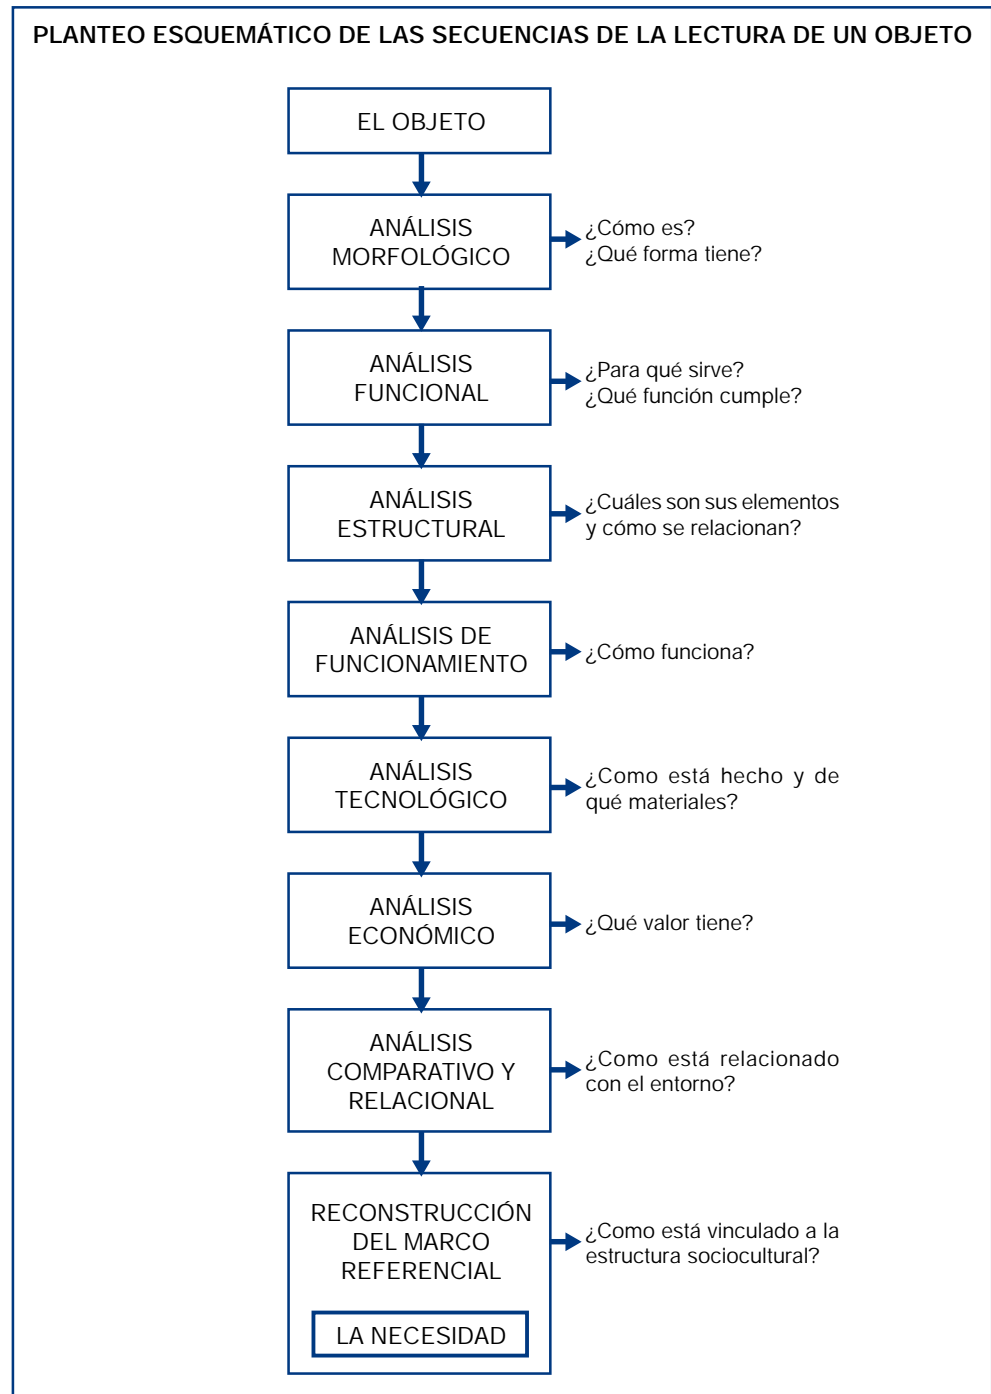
PLANTEO ESQUEMÁTICO DE LAS SECUENCIAS DE LA LECTURA DE UN OBJETO

EL OBJETO

ANÁLISIS MORFOLÓGICO

¿Cómo es?
¿Qué forma tiene?

ANÁLISIS FUNCIONAL

¿Para qué sirve?
¿Qué función cumple?

ANÁLISIS ESTRUCTURAL

¿Cuáles son sus elementos y cómo se relacionan?

ANÁLISIS DE FUNCIONAMIENTO

¿Cómo funciona?

ANÁLISIS TECNOLÓGICO

¿Como está hecho y de qué materiales?

ANÁLISIS ECONÓMICO

¿Qué valor tiene?

ANÁLISIS COMPARATIVO Y RELACIONAL

¿Como está relacionado con el entorno?

RECONSTRUCCIÓN DEL MARCO REFERENCIAL

LA NECESIDAD

¿Como está vinculado a la estructura sociocultural?